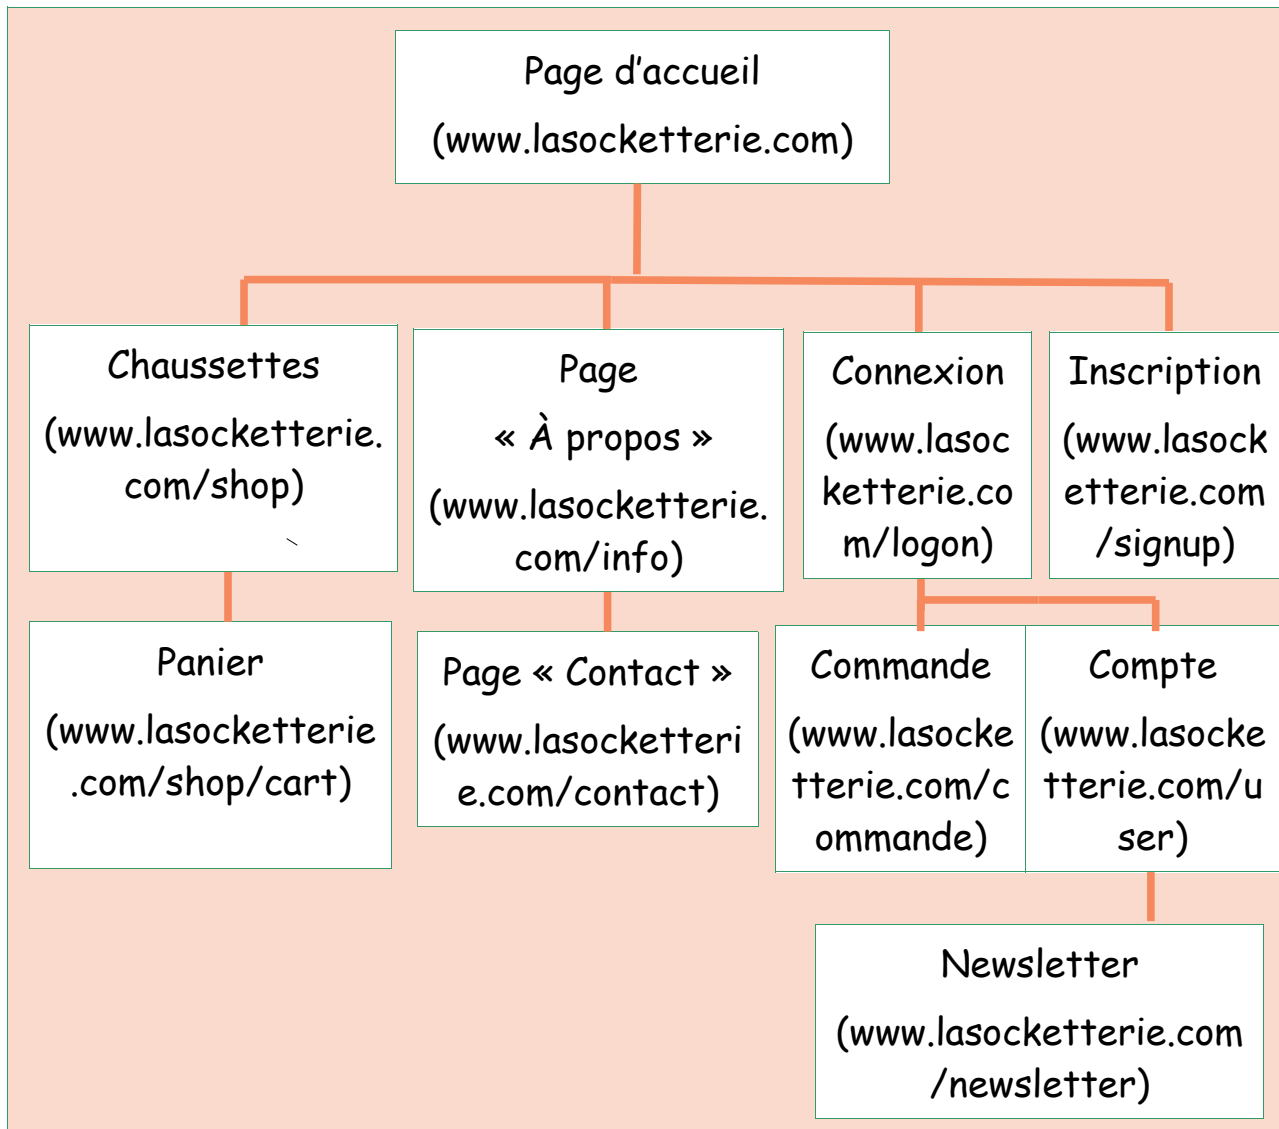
Page d'accueil
(www.lasocketterie.com)

Chaussettes
(www.lasocketterie.com/shop)

Page
« À propos »
(www.lasocketterie.com/info)

Connexion
(www.lasocketterie.com/logon)

Inscription
(www.lasocketterie.com/signup)

Panier
(www.lasocketterie.com/shop/cart)

Page « Contact »
(www.lasocketterie.com/contact)

Commande
(www.lasocketterie.com/commande)

Compte
(www.lasocketterie.com/user)

Newsletter
(www.lasocketterie.com/newsletter)